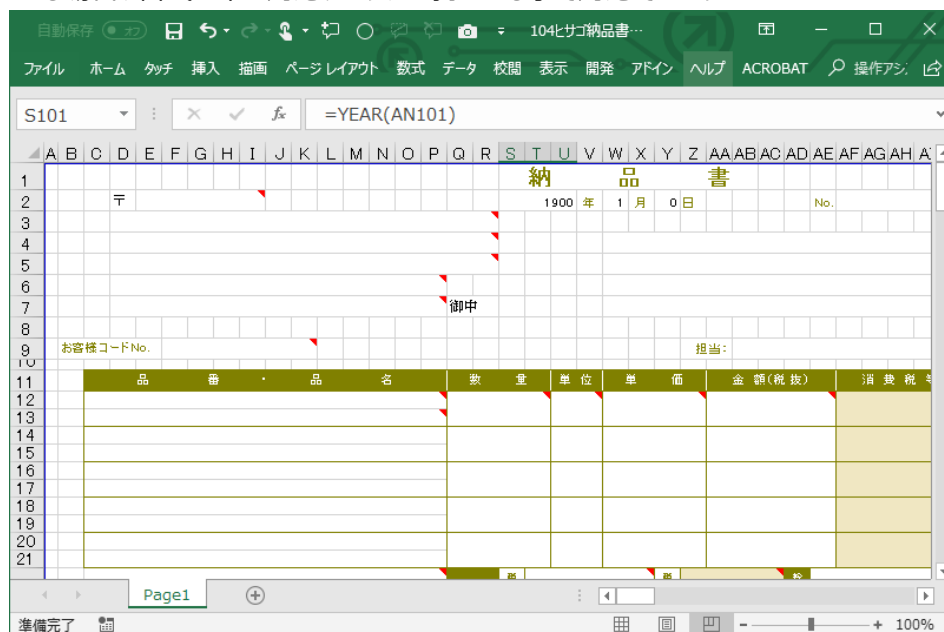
自動保存 オフ 104ヒサゴ納品書···

ファイル ホーム タッチ 挿入 描画 ページレイアウト 数式 データ 校閲 表示 開発 アドイン ヘルプ ACROBAT 操作アシ

S101 =YEAR(AN101)

A B C D E F G H I J K L M N O P Q R S T U V W X Y Z AA AB AC AD AE AF AG AH

1 納 品 書
2 〒 1900 年 1 月 0 日 No.
3
4
5
6
7 御中
8
9 お客様コードNo. 担当:
10
11 品 番 · 品 名 数 量 単 位 単 価 金 額(税抜) 消 費 税
12
13
14
15
16
17
18
19
20
21

Page1

準備完了 100%